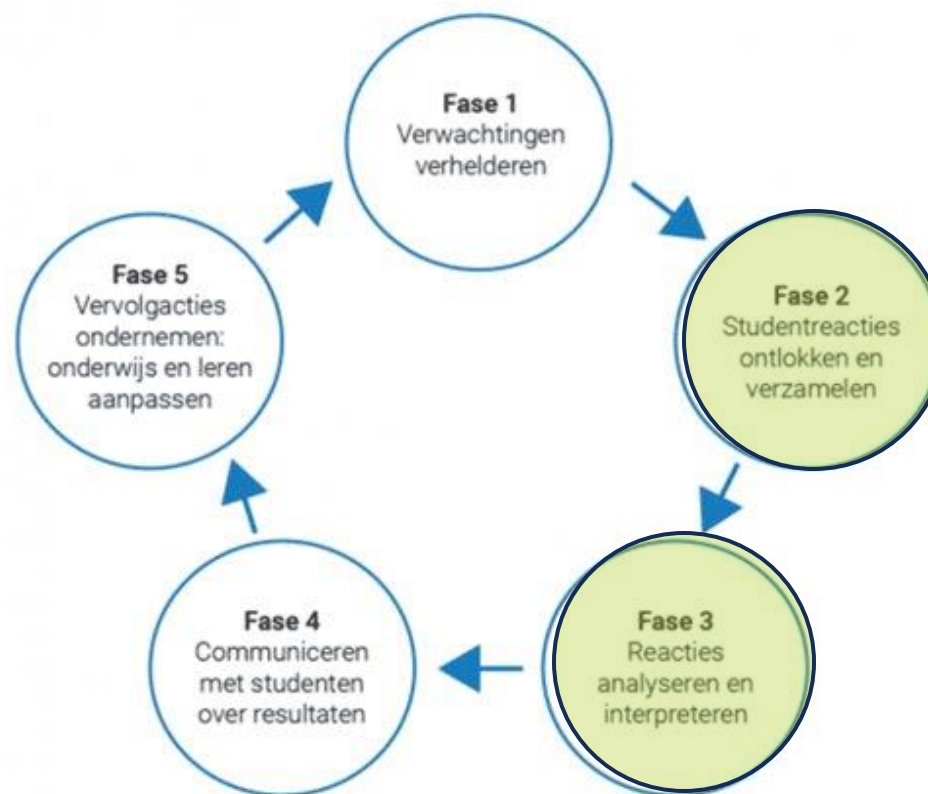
Fase 1
Verwachtingen verhelderen

Fase 2
Studentreacties ontlokken en verzamelen

Fase 3
Reacties analyseren en interpreteren

Fase 4
Communiceren met studenten over resultaten

Fase 5
Vervolgacties ondernemen: onderwijs en leren aanpassen